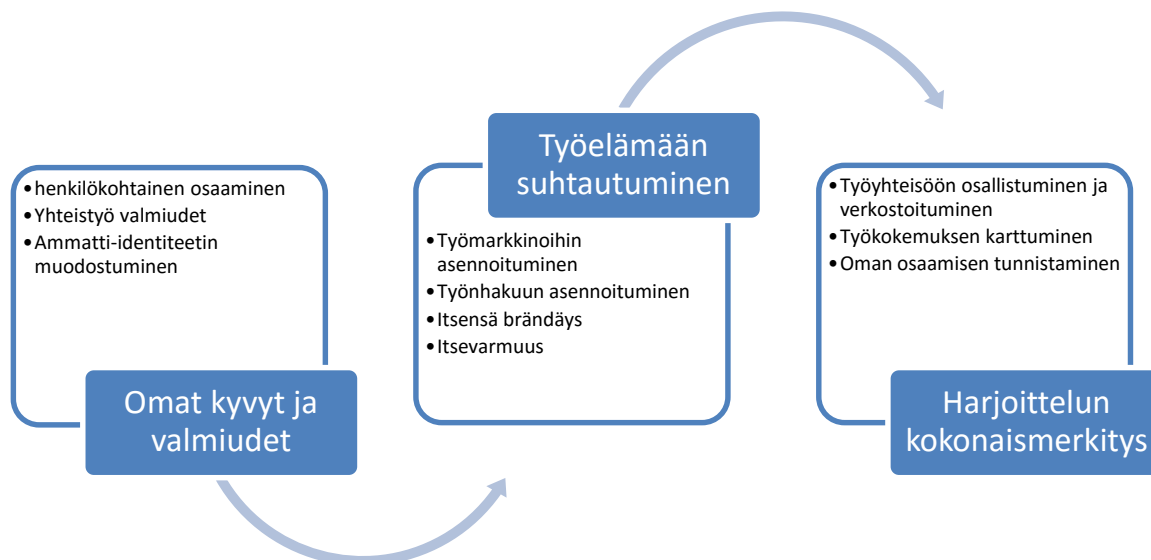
• henkilökohtainen osaaminen
• Yhteistyö valmiudet
• Ammatti-identiteetin muodostuminen

Omat kyvyt ja valmiudet

Työelämään suhtautuminen

• Työmarkkinoihin asennoituminen
• Työnhakuun asennoituminen
• Itsensä brändäys
• Itsevarmuus

• Työyhteisöön osallistuminen ja verkostoituminen
• Työkokemuksen karttuminen
• Oman osaamisen tunnistaminen

Harjoittelun kokonaismerkitys